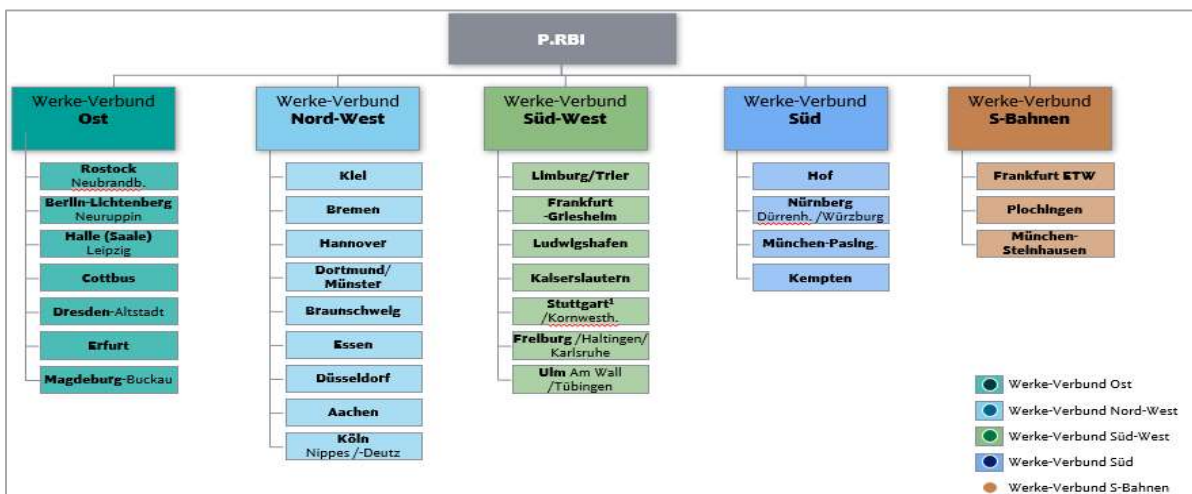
P.RBI

Werke-Verbund **Ost**

Rostock Neubrandb.

Berlin-Lichtenberg Neuruppin

Halle (Saale) Leipzig

Cottbus

Dresden-Altstadt

Erfurt

Magdeburg-Buckau

Werke-Verbund **Nord-West**

Kiel

Bremen

Hannover

Dortmund/ Münster

Braunschweig

Essen

Düsseldorf

Aachen

Köln Nippes /-Deutz

Werke-Verbund **Süd-West**

Limburg/Trier

Frankfurt -Griesheim

Ludwigshafen

Kaiserslautern

Stuttgart¹ /Kornwesth.

Freiburg /Haltingen/ Karlsruhe

Ulm Am Wall /Tübingen

Werke-Verbund **Süd**

Hof

Nürnberg Dürrenh. /Würzburg

München-Pasing.

Kempten

Werke-Verbund **S-Bahnen**

Frankfurt ETW

Plochingen

München-Steinhausen

Werke-Verbund Ost

Werke-Verbund Nord-West

Werke-Verbund Süd-West

Werke-Verbund Süd

Werke-Verbund S-Bahnen